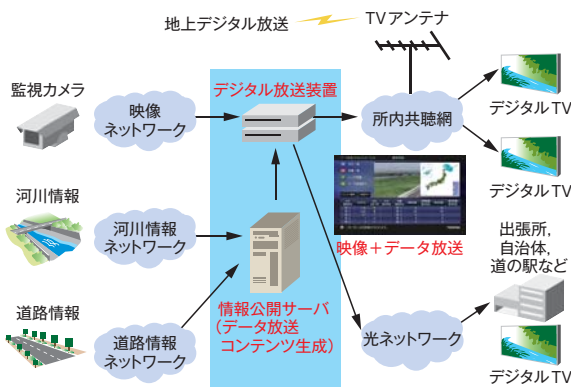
地上デジタル放送

TVアンテナ

監視カメラ

映像ネットワーク

デジタル放送装置

所内共聴網

デジタルTV

デジタルTV

河川情報

河川情報ネットワーク

映像＋データ放送

出張所,自治体,道の駅など

情報公開サーバ（データ放送コンテンツ生成）

道路情報

道路情報ネットワーク

光ネットワーク

デジタルTV